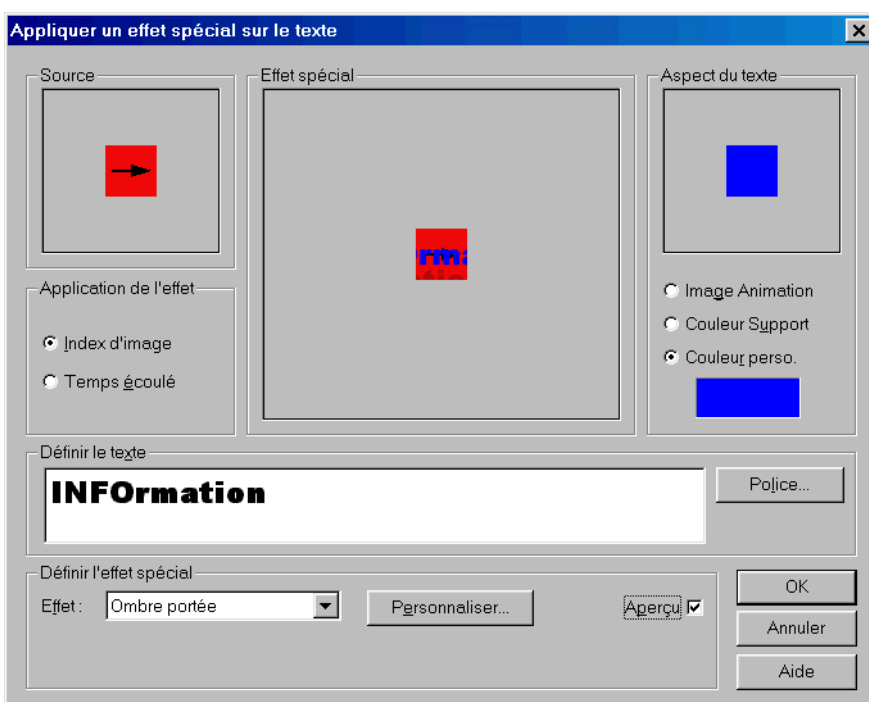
Appliquer un effet spécial sur le texte

Source

Effet spécial

rma

Aspect du texte

Application de l'effet

Index d'image

Temps écoulé

Image Animation

Couleur Support

Couleur perso.

Définir le texte

INFOrmation

Police...

Définir l'effet spécial

Effet : Ombre portée

Personnaliser...

Aperçu

OK

Annuler

Aide